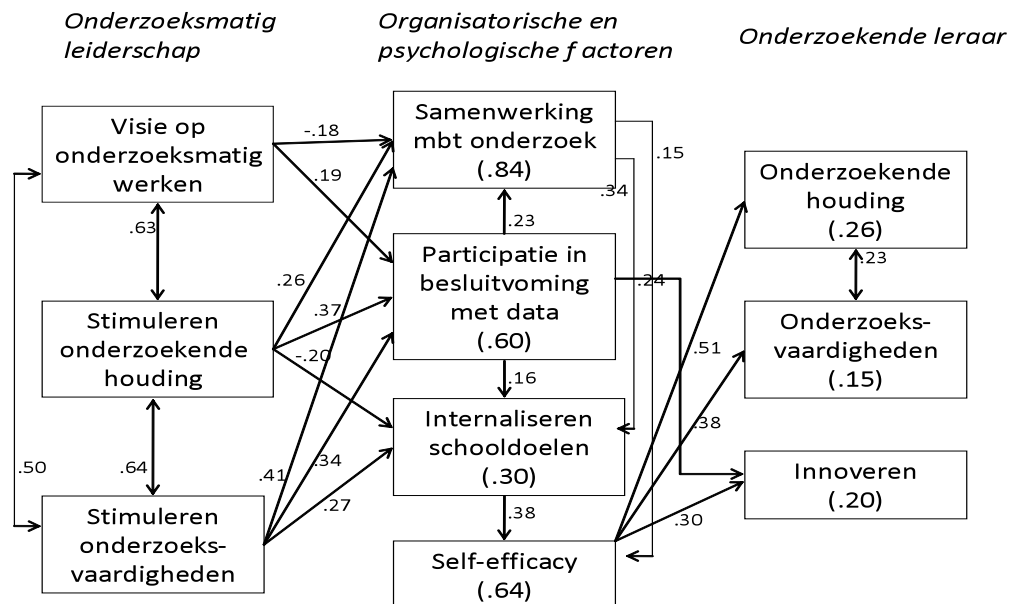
Onderzoeksmatig leiderschap

Organisatorische en psychologische f actoren

Onderzoekende leraar

Visie op onderzoeksmatig werken

Stimuleren onderzoekende houding

Stimuleren onderzoeks-vaardigheden

Samenwerking mbt onderzoek (.84)

Participatie in besluitvoming met data (.60)

Internaliseren schooldoelen (.30)

Self-efficacy (.64)

Onderzoekende houding (.26)

Onderzoeks-vaardigheden (.15)

Innoveren (.20)

-.18
.19
.63
.26
.37
-.20
.64
.50
.41
.34
.27
.15
.34
.23
.24
.16
.38
.23
.51
.38
.30